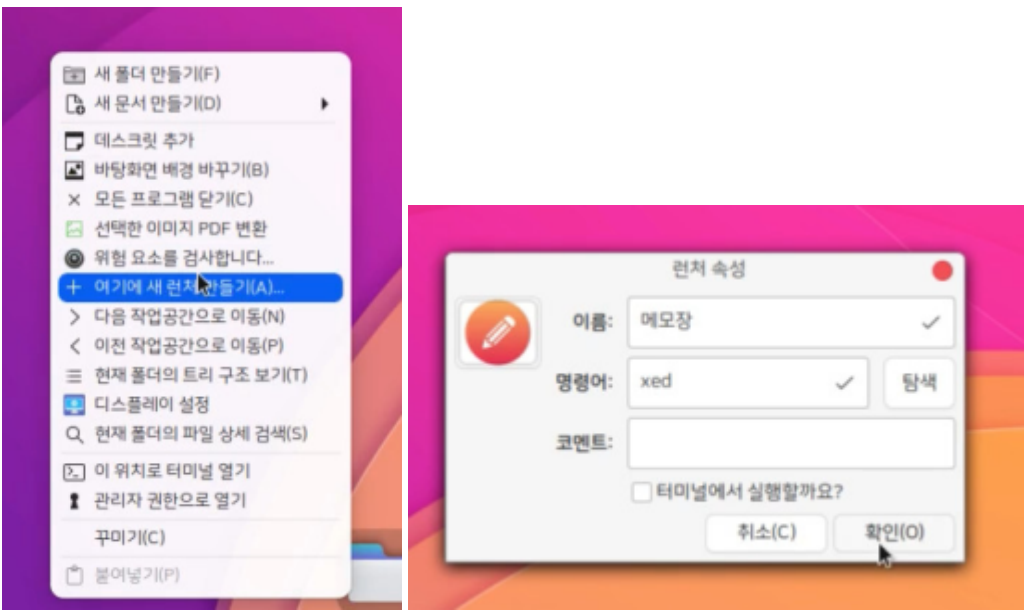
새 폴더 만들기(F)
새 문서 만들기(D)
데스크릿 추가
바탕화면 배경 바꾸기(B)
모든 프로그램 닫기(C)
선택한 이미지 PDF 변환
위험 요소를 검사합니다...
여기에 새 런처 만들기(A)...
다음 작업공간으로 이동(N)
이전 작업공간으로 이동(P)
현재 폴더의 트리 구조 보기(T)
디스플레이 설정
현재 폴더의 파일 상세 검색(S)
이 위치로 터미널 열기
관리자 권한으로 열기
꾸미기(C)
붙여넣기(P)

런처 속성
이름: 메모장
명령어: xed
탐색
코멘트:
터미널에서 실행할까요?
취소(C)
확인(O)